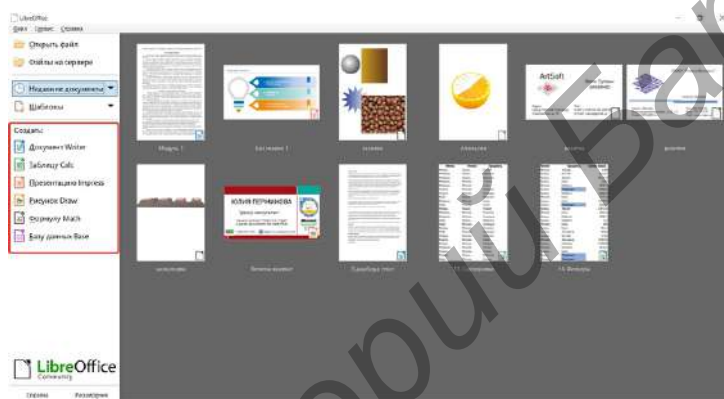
LibreOffice
Файл Сервис Справка

Открыть файл
Файлы на сервере
Недавние документы
Шаблоны

Создать:
Документ Writer
Таблицу Calc
Презентацию Impress
Рисунок Draw
Формулу Math
Базу данных Base

Модуль 1
Бостанова 1
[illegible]
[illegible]
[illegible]
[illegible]

ArtSoft

ЮЛИЯ ПЕРМИНОВА

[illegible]
Визитка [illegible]
Оформление текста
13. Сортировка
14. Фильтры

LibreOffice
Community

Справка
Расширения